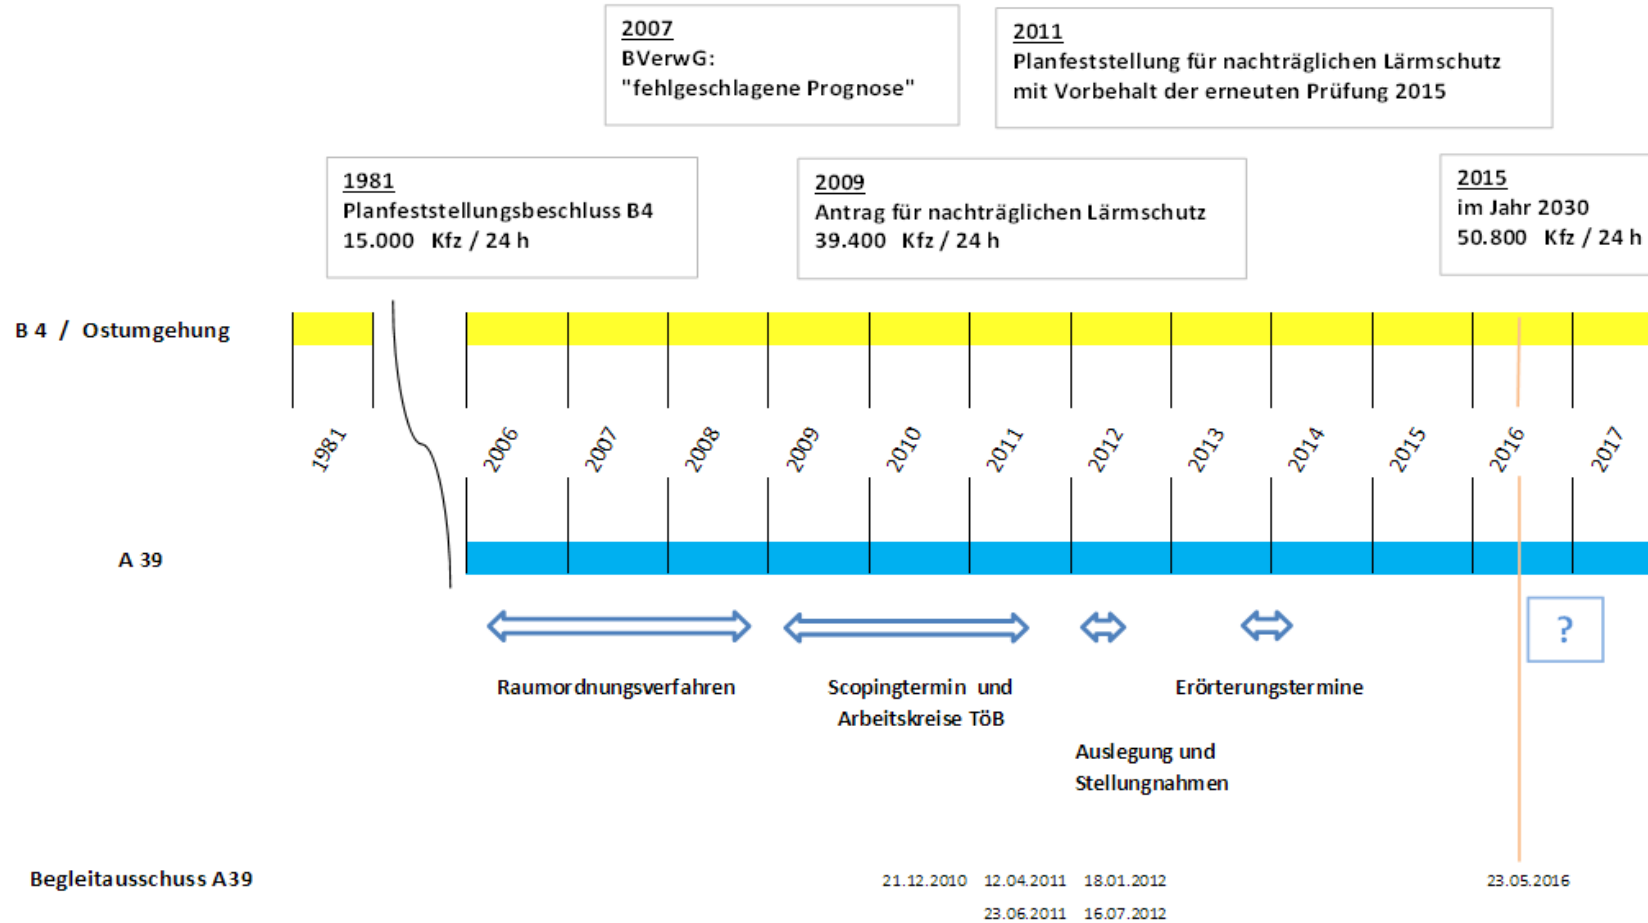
2007
BVerwG:
"fehlgeschlagene Prognose"

2011
Planfeststellung für nachträglichen Lärmschutz mit Vorbehalt der erneuten Prüfung 2015

1981
Planfeststellungsbeschluss B4
15.000 Kfz / 24 h

2009
Antrag für nachträglichen Lärmschutz
39.400 Kfz / 24 h

2015
im Jahr 2030
50.800 Kfz / 24 h

B 4 / Ostumgehung

1981 2006 2007 2008 2009 2010 2011 2012 2013 2014 2015 2016 2017

A 39

?

Raumordnungsverfahren

Scopingtermin und Arbeitskreise TöB

Auslegung und Stellungnahmen

Erörterungstermine

Begleitausschuss A39

21.12.2010 12.04.2011 18.01.2012 23.05.2016
23.06.2011 16.07.2012